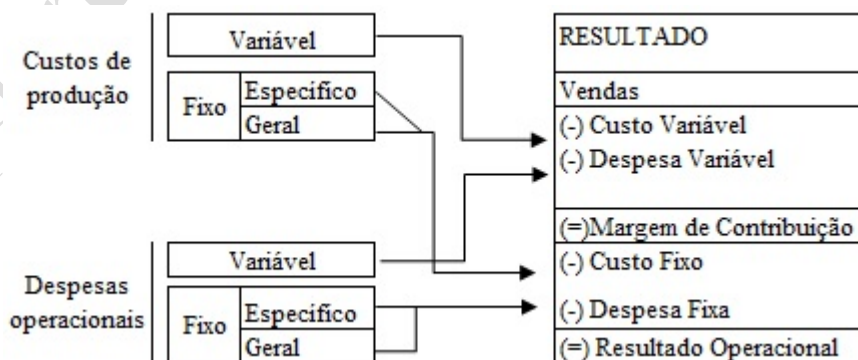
Custos de produção

Variável

Fixo

Específico

Geral

Despesas operacionais

Variável

Fixo

Específico

Geral

RESULTADO

Vendas

(-) Custo Variável

(-) Despesa Variável

(=)Margem de Contribuição

(-) Custo Fixo

(-) Despesa Fixa

(=) Resultado Operacional